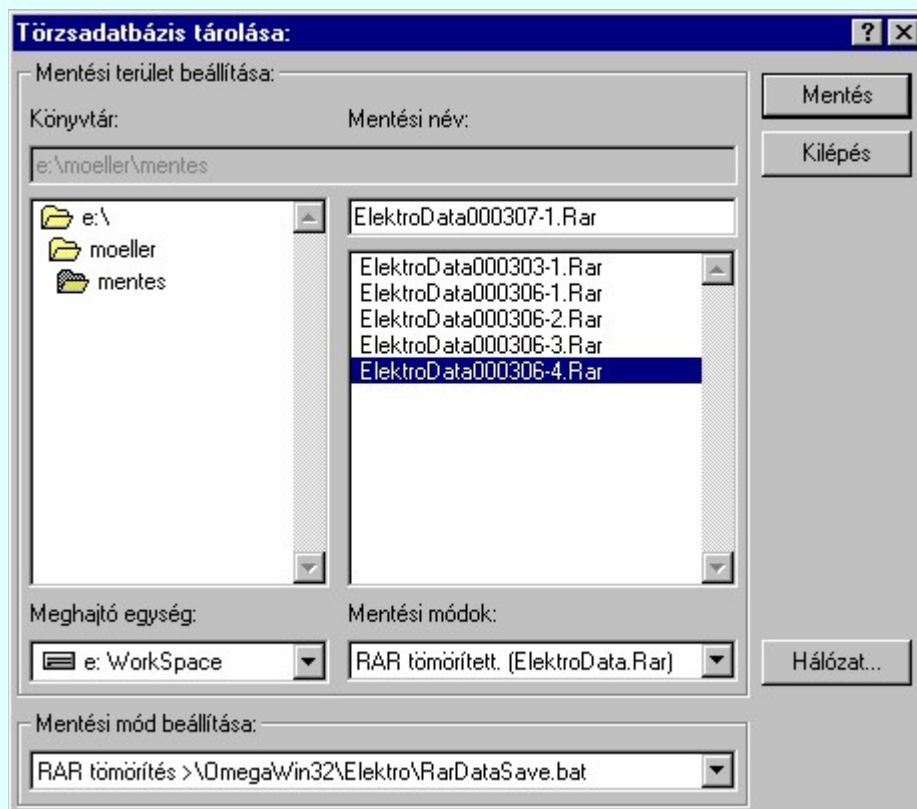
Törzsadatbázis tárolása:

?

Mentési terület beállítása:

Könyvtár:

Mentési név:

e:\moeller\mentes

e:\
moeller
mentes

ElektroData000307-1.Rar

ElektroData000303-1.Rar
ElektroData000306-1.Rar
ElektroData000306-2.Rar
ElektroData000306-3.Rar
ElektroData000306-4.Rar

Meghajtó egység:

Mentési módok:

e: WorkSpace

RAR tömörített. (ElektroData.Rar)

Mentés

Kilépés

Hálózat...

Mentési mód beállítása:

RAR tömörítés >\OmegaWin32\Elektro\RarDataSave.bat